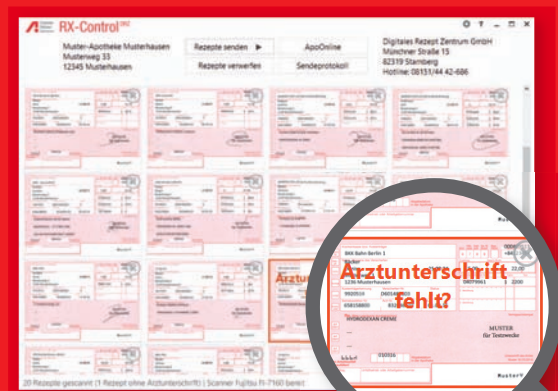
RX-Control

Muster-Apotheke Musterhausen
Musterweg 33
12345 Musterhausen

Rezepte senden ▶
ApoOnline
Rezepte verwerfen
Sendeprotokoll

Digitales Rezept Zentrum GmbH
Münchner Straße 15
82319 Starnberg
Hotline: 08151/44 42-686

BKK Bahn Berlin 1
1236 Musterhausen
HYDROGEVAN CREME

Arztunterschrift fehlt?

MUSTER
für Testzwecke

20 Rezepte gescannt (1 Rezept ohne Arztunterschrift) | Scanner Fujitsu fi-7160 bereit